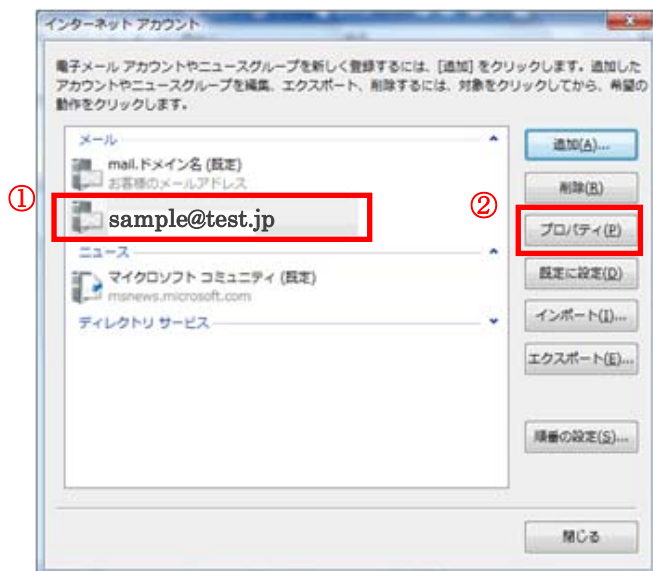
インターネット アカウント

電子メール アカウントやニュースグループを新しく登録するには、[追加] をクリックします。追加したアカウントやニュースグループを編集、エクスポート、削除するには、対象をクリックしてから、希望の動作をクリックします。

メール

mail.ドメイン名 (既定)
お客様のメールアドレス

①

sample@test.jp

ニュース

マイクロソフト コミュニティ (既定)
msnews.microsoft.com

ディレクトリ サービス

追加(A)...

削除(R)

②

プロパティ(P)

既定に設定(D)

インポート(I)...

エクスポート(E)...

順番の設定(S)...

閉じる